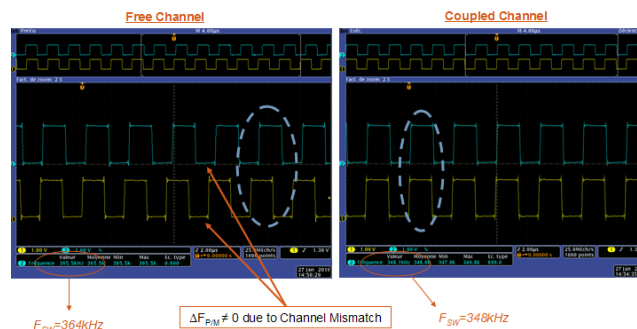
Free Channel

Coupled Channel

PreVu

M 4.00µs

Fact. de zoom: 2 X

1.00 V

1.00 V

Valeur Moyenne Min Max Ec. type

Fréquence 365.5kHz 365.5k 365.5k 365.5k 0.000

2.00µs

25.0MS/s

1000 points

1.30 V

27 Jan 2010 14:56:29

Arrêt

M 4.00µs

Fact. de zoom: 2 X

1.00 V

1.00 V

Valeur Moyenne Min Max Ec. type

Fréquence 348.1kHz 348.1k 347.9k 349.8k 699.0

2.00µs

25.0MS/s

1000 points

1.30 V

27 Jan 2010 14:58:27

$F_{SW}$=364kHz

$\Delta F_{P/M} \neq 0$ due to Channel Mismatch

$F_{SW}$=348kHz